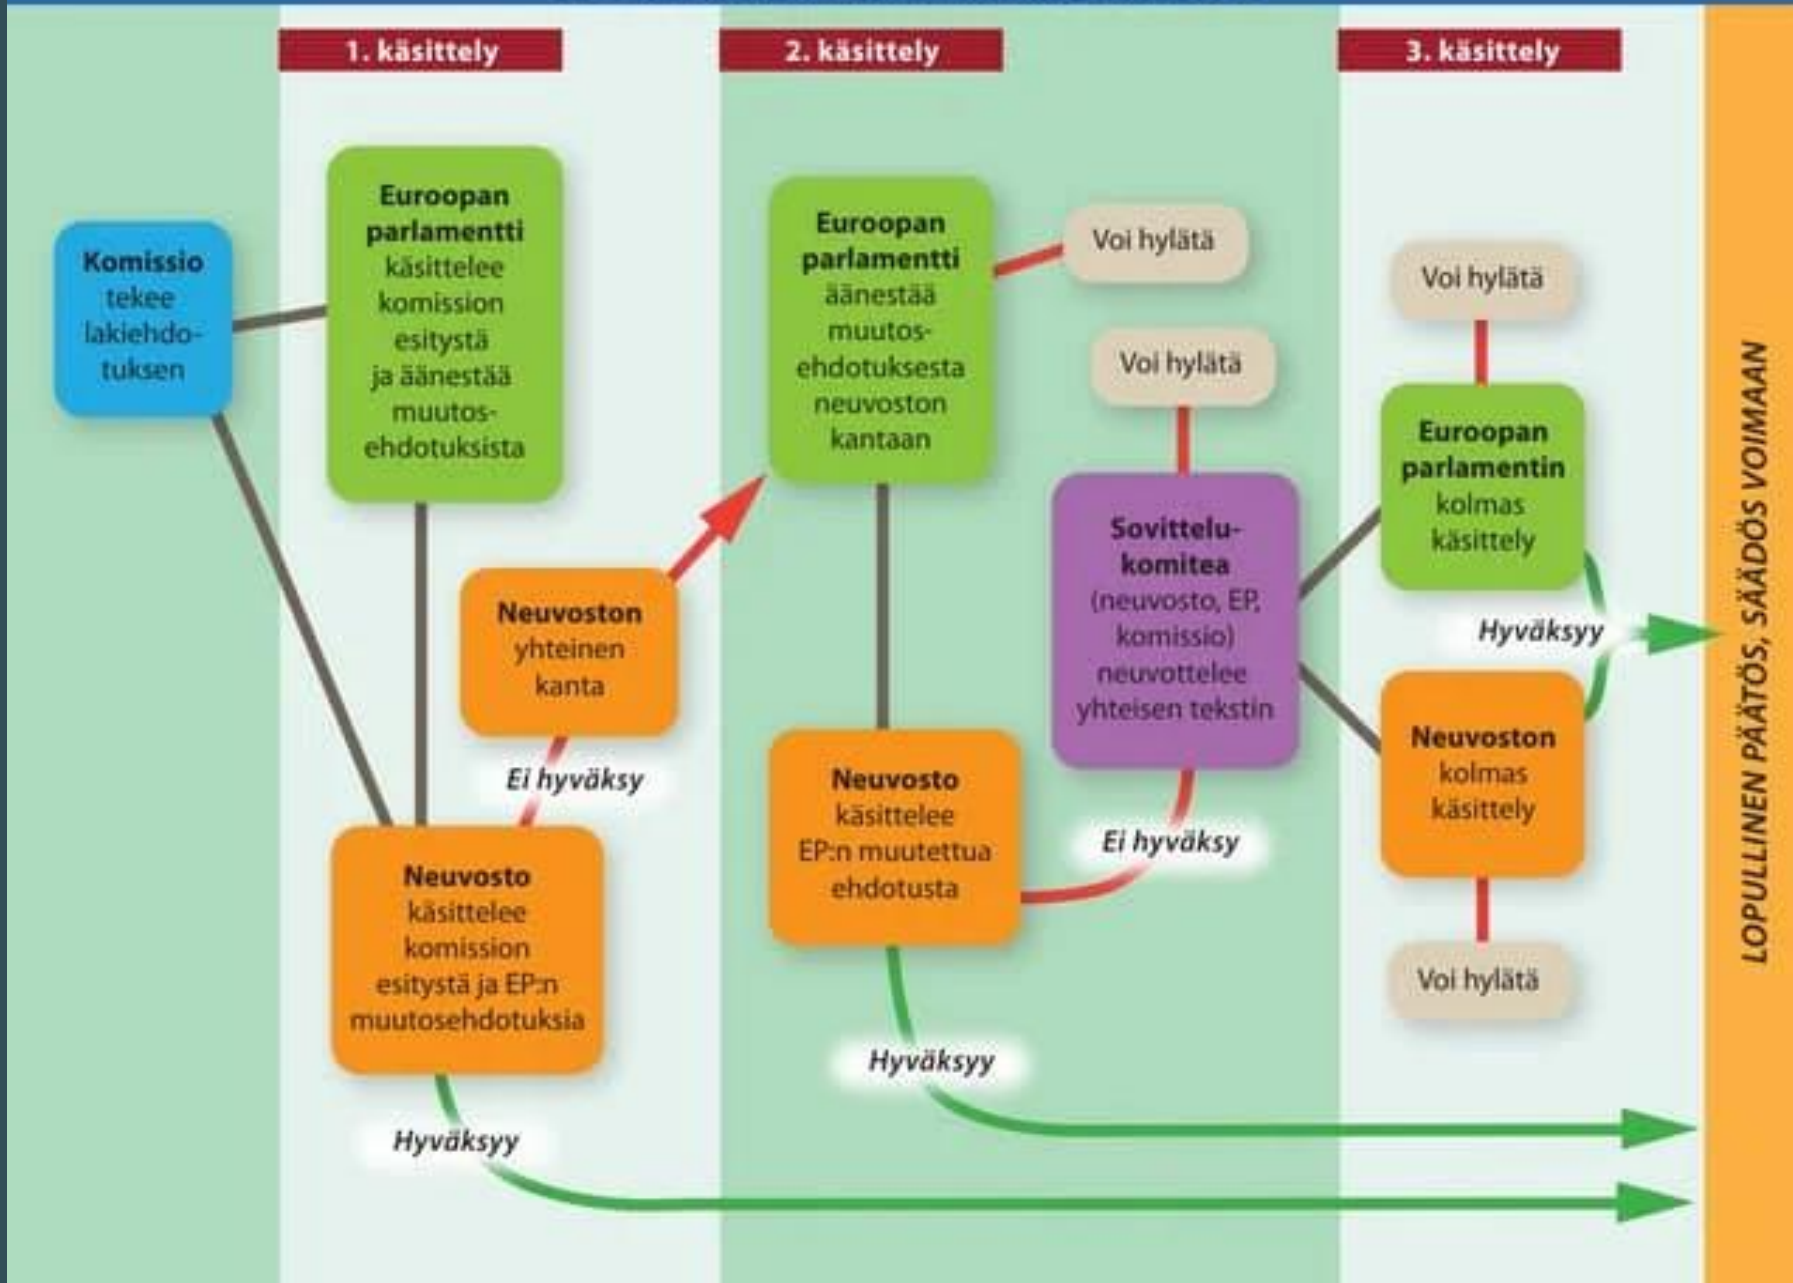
1. käsittely

2. käsittely

3. käsittely

Komissio tekee lakiehdotuksen

Euroopan parlamentti käsittelee komission esitystä ja äänestää muutosehdotuksista

Neuvoston yhteinen kanta

Ei hyväksy

Neuvosto käsittelee komission esitystä ja EP:n muutosehdotuksia

Hyväksyy

Euroopan parlamentti äänestää muutosehdotuksesta neuvoston kantaan

Voi hylätä

Voi hylätä

Neuvosto käsittelee EP:n muutettua ehdotusta

Hyväksyy

Sovittelukomitea (neuvosto, EP, komissio) neuvottelee yhteisen tekstin

Ei hyväksy

Voi hylätä

Euroopan parlamentin kolmas käsittely

Hyväksyy

Neuvoston kolmas käsittely

Voi hylätä

LOPULLINEN PÄÄTÖS, SÄÄDÖS VOIMAAN